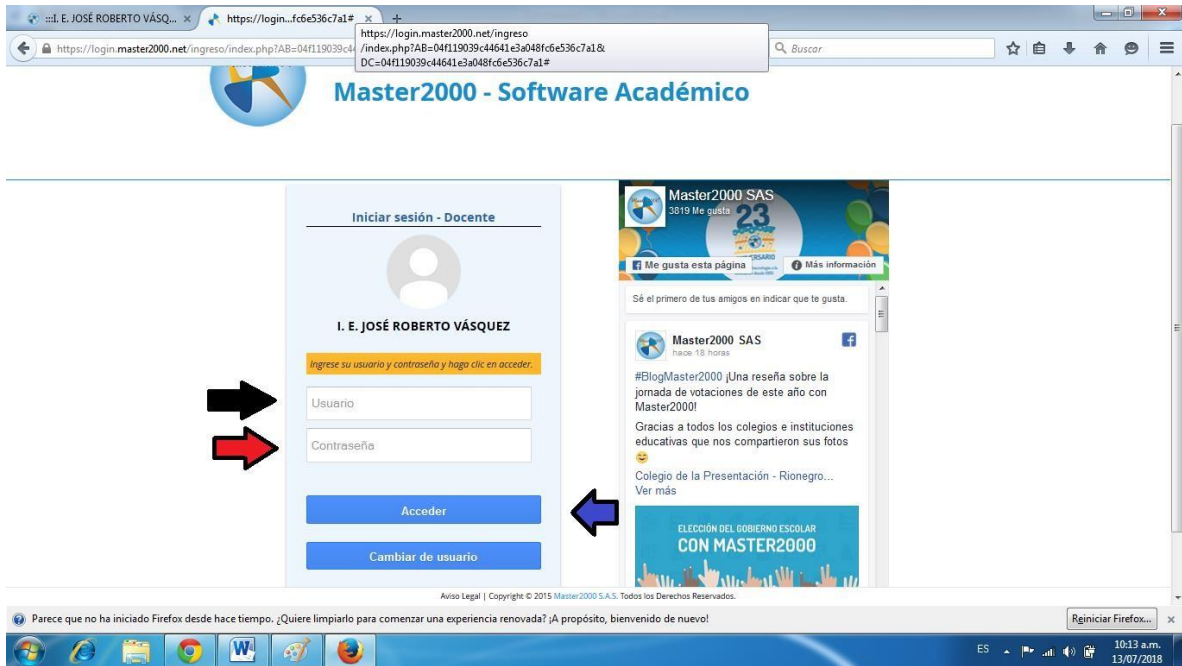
:::I. E. JOSÉ ROBERTO VÁSQ... × https://login...fc6e536c7a1# × +

https://login.master2000.net/ingreso/index.php?AB=04f119039c4

https://login.master2000.net/ingreso/index.php?AB=04f119039c44641e3a048fc6e536c7a1&DC=04f119039c44641e3a048fc6e536c7a1#

Buscar

Master2000 - Software Académico

Iniciar sesión - Docente

I. E. JOSÉ ROBERTO VÁSQUEZ

Ingrese su usuario y contraseña y haga clic en acceder.

Usuario

Contraseña

Acceder

Cambiar de usuario

Master2000 SAS
3819 Me gusta

Me gusta esta página

Más información

Sé el primero de tus amigos en indicar que te gusta.

Master2000 SAS
hace 18 horas

#BlogMaster2000 ¡Una reseña sobre la jornada de votaciones de este año con Master2000!

Gracias a todos los colegios e instituciones educativas que nos compartieron sus fotos 😊

Colegio de la Presentación - Rionegro...
Ver más

ELECCIÓN DEL GOBIERNO ESCOLAR
CON MASTER2000

Aviso Legal | Copyright © 2015 Master2000 S.A.S. Todos los Derechos Reservados.

Parece que no ha iniciado Firefox desde hace tiempo. ¿Quiere limpiarlo para comenzar una experiencia renovada? ¡A propósito, bienvenido de nuevo!

Reiniciar Firefox...

ES

10:13 a.m.
13/07/2018